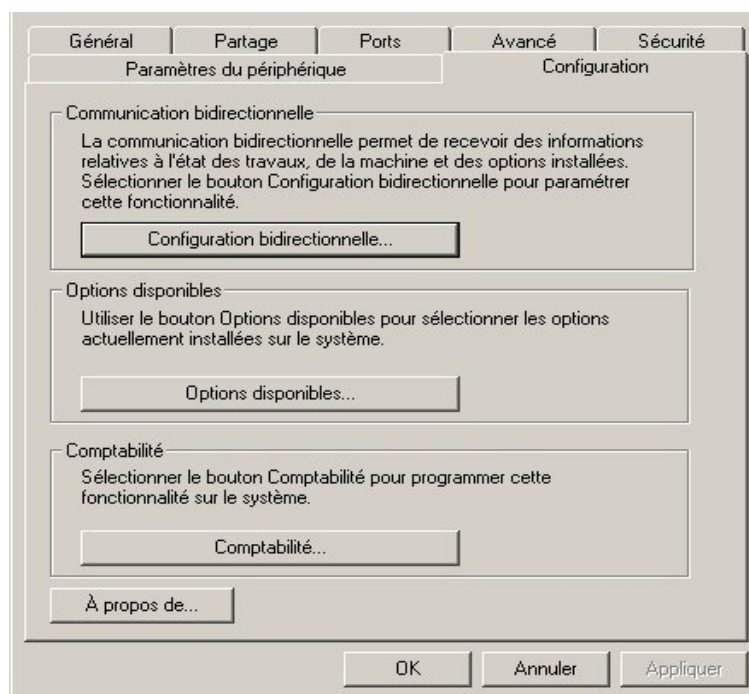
Général | Partage | Ports | Avancé | Sécurité

Paramètres du périphérique | Configuration

Communication bidirectionnelle

La communication bidirectionnelle permet de recevoir des informations relatives à l'état des travaux, de la machine et des options installées. Sélectionner le bouton Configuration bidirectionnelle pour paramétrer cette fonctionnalité.

Configuration bidirectionnelle...

Options disponibles

Utiliser le bouton Options disponibles pour sélectionner les options actuellement installées sur le système.

Options disponibles...

Comptabilité

Sélectionner le bouton Comptabilité pour programmer cette fonctionnalité sur le système.

Comptabilité...

À propos de...

OK

Annuler

Appliquer